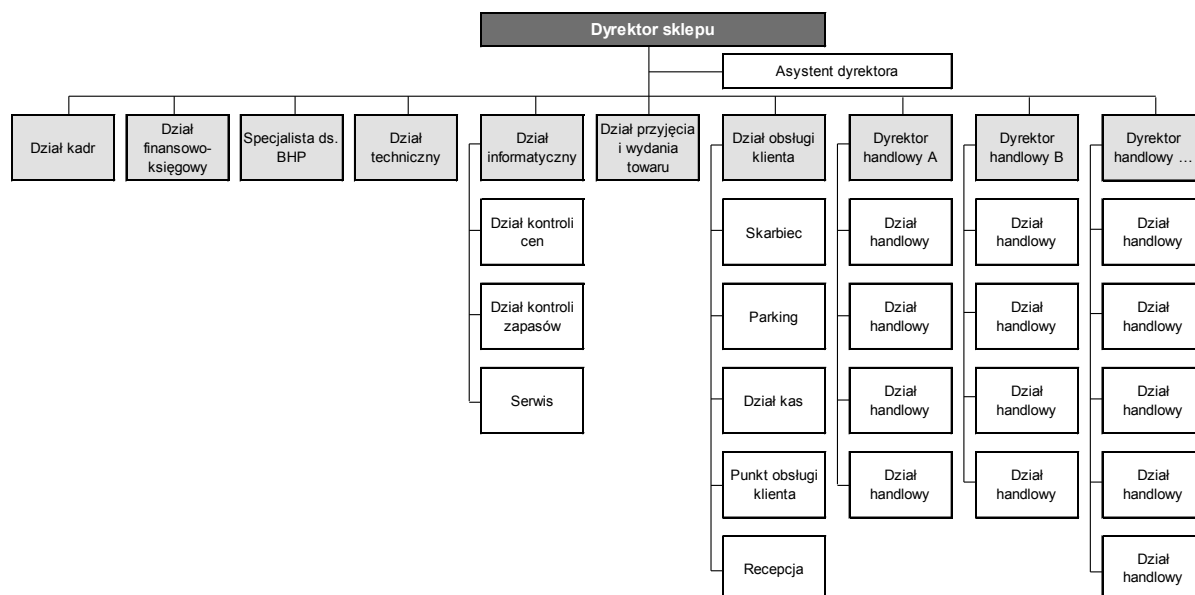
Dyrektor sklepu

Asystent dyrektora

Dział kadr

Dział finansowo-księgowy

Specjalista ds. BHP

Dział techniczny

Dział informatyczny

Dział kontroli cen

Dział kontroli zapasów

Serwis

Dział przyjęcia i wydania towaru

Dział obsługi klienta

Skarbiec

Parking

Dział kas

Punkt obsługi klienta

Recepcja

Dyrektor handlowy A

Dział handlowy

Dział handlowy

Dział handlowy

Dział handlowy

Dyrektor handlowy B

Dział handlowy

Dział handlowy

Dział handlowy

Dział handlowy

Dyrektor handlowy …

Dział handlowy

Dział handlowy

Dział handlowy

Dział handlowy

Dział handlowy